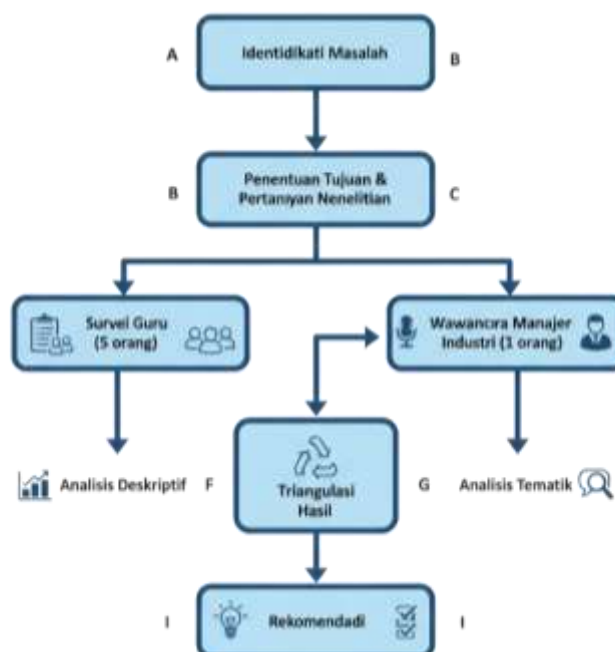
A

Identidikati Masalah

B

B

Penentuan Tujuan & Pertanyan Nenelitian

C

Survei Guru (5 orang)

Wawancra Manajer Industri (1 orang)

Analisis Deskriptif

F

Triangulasi Hasil

G

Analisis Tematik

I

Rekomendadi

I